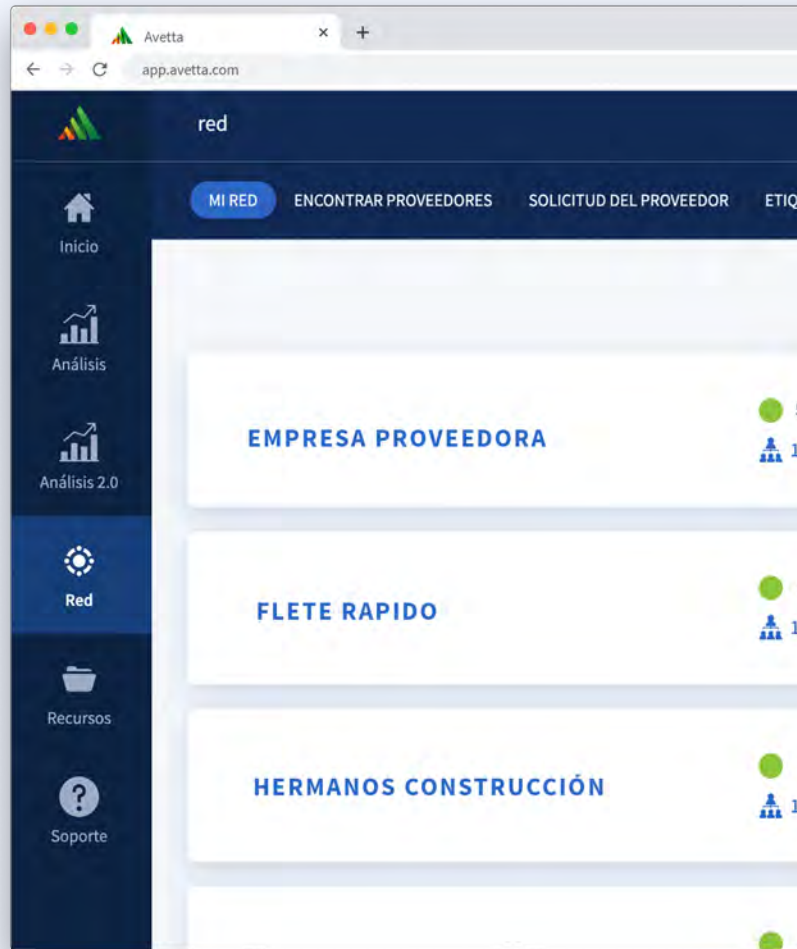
Avetta

app.avetta.com

red

Inicio

Análisis

Análisis 2.0

Red

Recursos

Soporte

MI RED ENCONTRAR PROVEEDORES SOLICITUD DEL PROVEEDOR ETIQ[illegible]

EMPRESA PROVEEDORA

1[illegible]

FLETE RAPIDO

1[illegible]

HERMANOS CONSTRUCCIÓN

1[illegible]